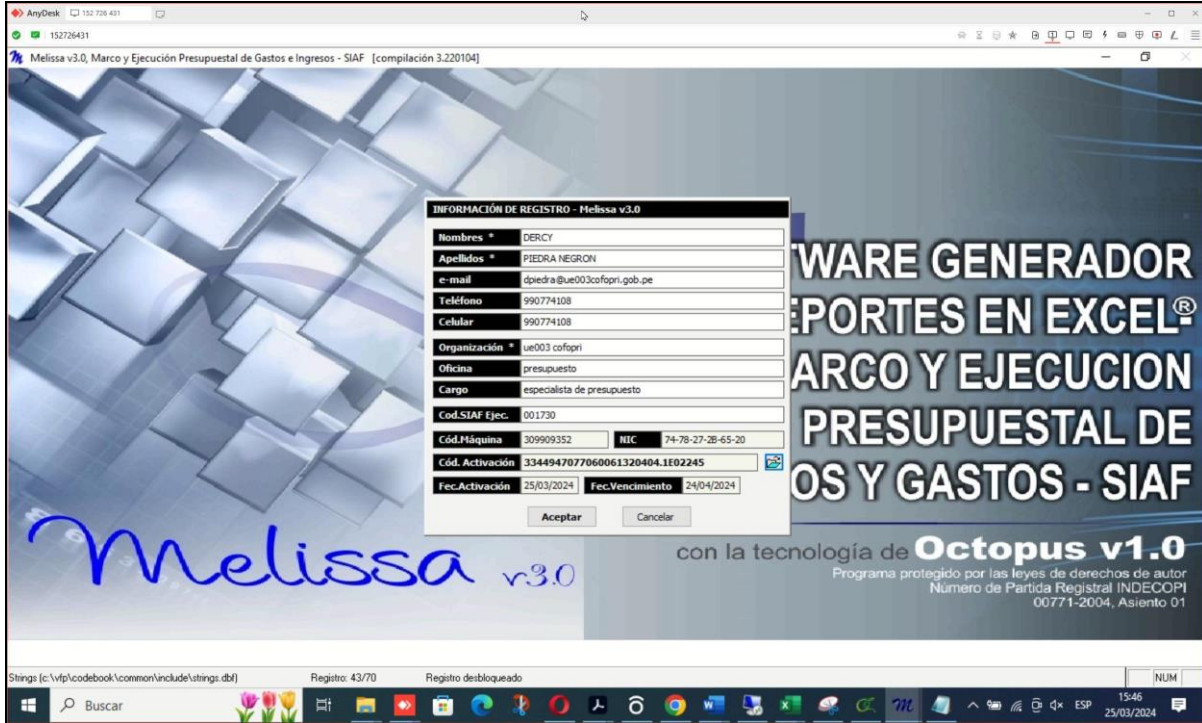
AnyDesk 152 726 431

152726431

Melissa v3.0, Marco y Ejecución Presupuestal de Gastos e Ingresos - SIAF [compilación 3.220104]

INFORMACIÓN DE REGISTRO - Melissa v3.0

| | |
|---|---|
| Nombres * | DERCY |
| Apellidos * | PIEDRA NEGRON |
| e-mail | dpiedra@ue003cofopri.gob.pe |
| Teléfono | 990774108 |
| Celular | 990774108 |
| Organización * | ue003 cofopri |
| Oficina | presupuesto |
| Cargo | especialista de presupuesto |
| Cod.SIAF Ejec. | 001730 |
| Cód.Máquina | 309909352 |
| NIC | 74-78-27-2B-65-20 |
| Cód. Activación | 334494707706061320404.1E02245 |
| Fec.Activación | 25/03/2024 |
| Fec.Vencimiento | 24/04/2024 |

Aceptar Cancelar

TWARE GENERADOR
EPORTES EN EXCEL®
ARCO Y EJECUCION
PRESUPUESTAL DE
OS Y GASTOS - SIAF

Melissa v.3.0

con la tecnología de Octopus v1.0
Programa protegido por las leyes de derechos de autor
Número de Partida Registral INDECOPI
00771-2004, Asiento 01

Strings (c:\vfp\codebook\common\include\strings.dbf) Registro: 43/70 Registro desbloqueado NUM

Buscar

ESP 15:46 25/03/2024